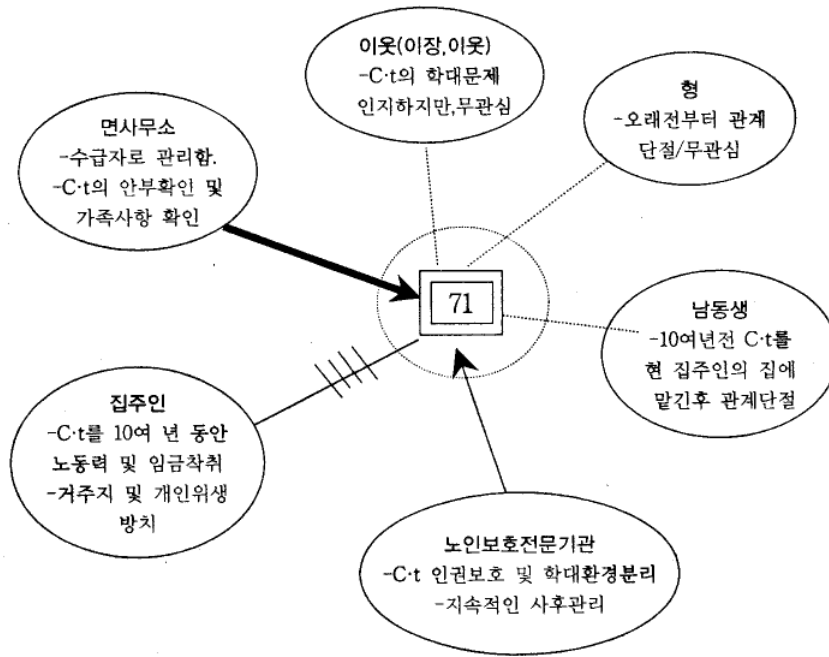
이웃(이장,이웃)
-C·t의 학대문제 인지하지만,무관심

형
-오래전부터 관계 단절/무관심

면사무소
-수급자로 관리함.
-C·t의 안부확인 및 가족사항 확인

71

남동생
-10여년전 C·t를 현 집주인의 집에 맡긴후 관계단절

집주인
-C·t를 10여 년 동안 노동력 및 임금착취
-거주지 및 개인위생 방치

노인보호전문기관
-C·t 인권보호 및 학대환경분리
-지속적인 사후관리